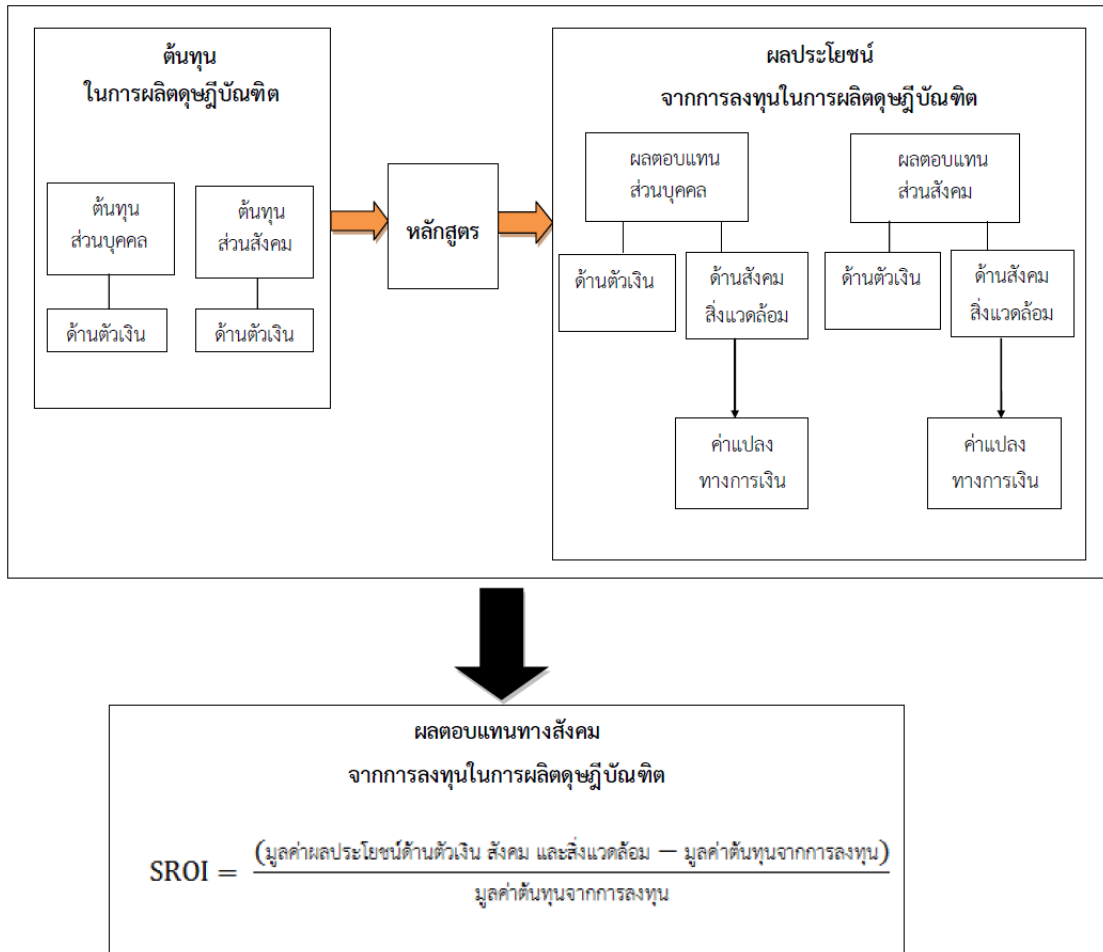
ต้นทุน
ในการผลิตดุษฎีบัณฑิต

ต้นทุน
ส่วนบุคคล

ด้านตัวเงิน

ต้นทุน
ส่วนสังคม

ด้านตัวเงิน

หลักสูตร

ผลประโยชน์
จากการลงทุนในการผลิตดุษฎีบัณฑิต

ผลตอบแทน
ส่วนบุคคล

ด้านตัวเงิน

ด้านสังคม
สิ่งแวดล้อม

ค่าแปลง
ทางการเงิน

ผลตอบแทน
ส่วนสังคม

ด้านตัวเงิน

ด้านสังคม
สิ่งแวดล้อม

ค่าแปลง
ทางการเงิน

ผลตอบแทนทางสังคม
จากการลงทุนในการผลิตดุษฎีบัณฑิต

$\text{SROI} = \frac{(\text{มูลค่าผลประโยชน์ด้านตัวเงิน สังคม และสิ่งแวดล้อม} - \text{มูลค่าต้นทุนจากการลงทุน})}{\text{มูลค่าต้นทุนจากการลงทุน}}$